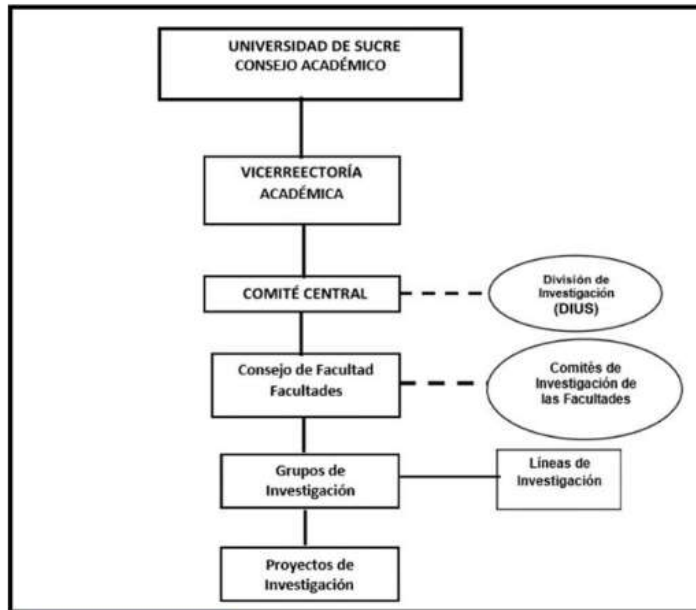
UNIVERSIDAD DE SUCRE
CONSEJO ACADÉMICO

VICERREECTORÍA ACADÉMICA

COMITÉ CENTRAL

División de Investigación (DIUS)

Consejo de Facultad Facultades

Comités de Investigación de las Facultades

Grupos de Investigación

Líneas de Investigación

Proyectos de Investigación